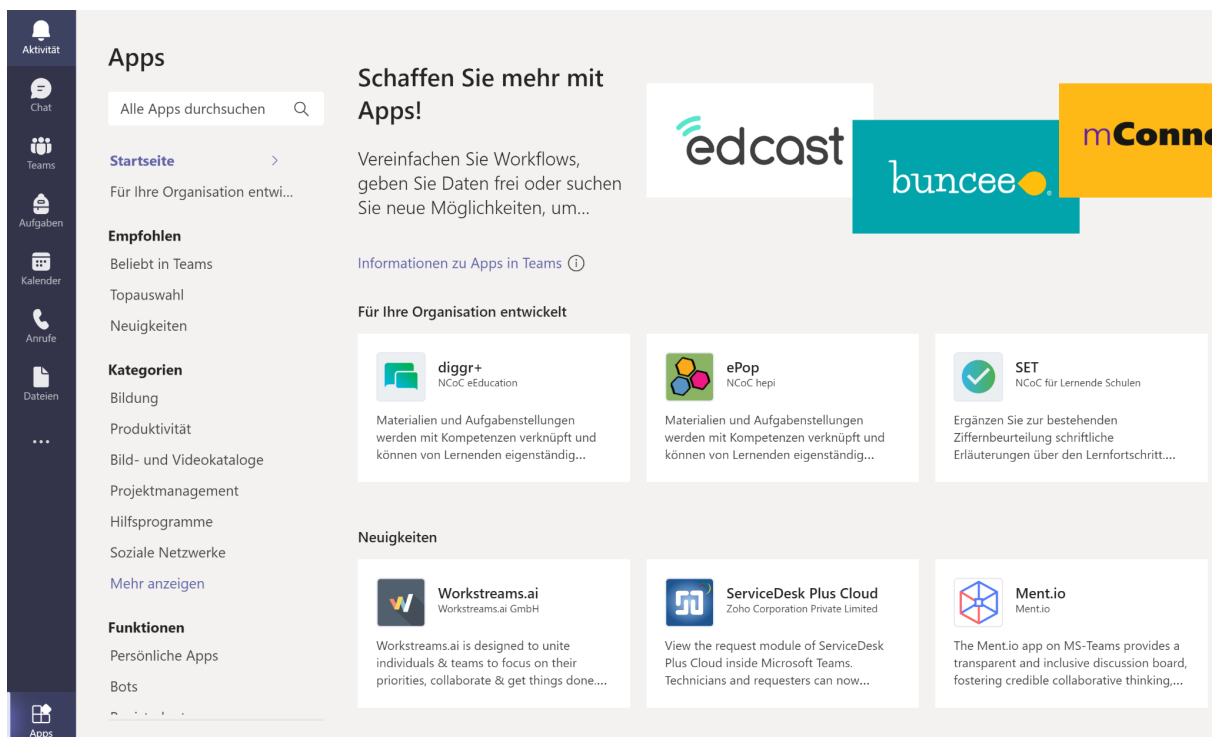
Aktivität
Chat
Teams
Aufgaben
Kalender
Anrufe
Dateien
...
Apps

Apps

Alle Apps durchsuchen

Startseite
Für Ihre Organisation entwi...

Empfohlen
Beliebt in Teams
Topauswahl
Neuigkeiten

Kategorien
Bildung
Produktivität
Bild- und Videokataloge
Projektmanagement
Hilfsprogramme
Soziale Netzwerke
Mehr anzeigen

Funktionen
Persönliche Apps
Bots
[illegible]

Schaffen Sie mehr mit Apps!

Vereinfachen Sie Workflows, geben Sie Daten frei oder suchen Sie neue Möglichkeiten, um...

edcast
buncee
mConne

Informationen zu Apps in Teams

Für Ihre Organisation entwickelt

diggr+
NCoC eEducation
Materialien und Aufgabenstellungen werden mit Kompetenzen verknüpft und können von Lernenden eigenständig...

ePop
NCoC hepi
Materialien und Aufgabenstellungen werden mit Kompetenzen verknüpft und können von Lernenden eigenständig...

SET
NCoC für Lernende Schulen
Ergänzen Sie zur bestehenden Ziffernbeurteilung schriftliche Erläuterungen über den Lernfortschritt....

Neuigkeiten

Workstreams.ai
Workstreams.ai GmbH
Workstreams.ai is designed to unite individuals & teams to focus on their priorities, collaborate & get things done....

ServiceDesk Plus Cloud
Zoho Corporation Private Limited
View the request module of ServiceDesk Plus Cloud inside Microsoft Teams. Technicians and requesters can now...

Ment.io
Ment.io
The Ment.io app on MS-Teams provides a transparent and inclusive discussion board, fostering credible collaborative thinking,...